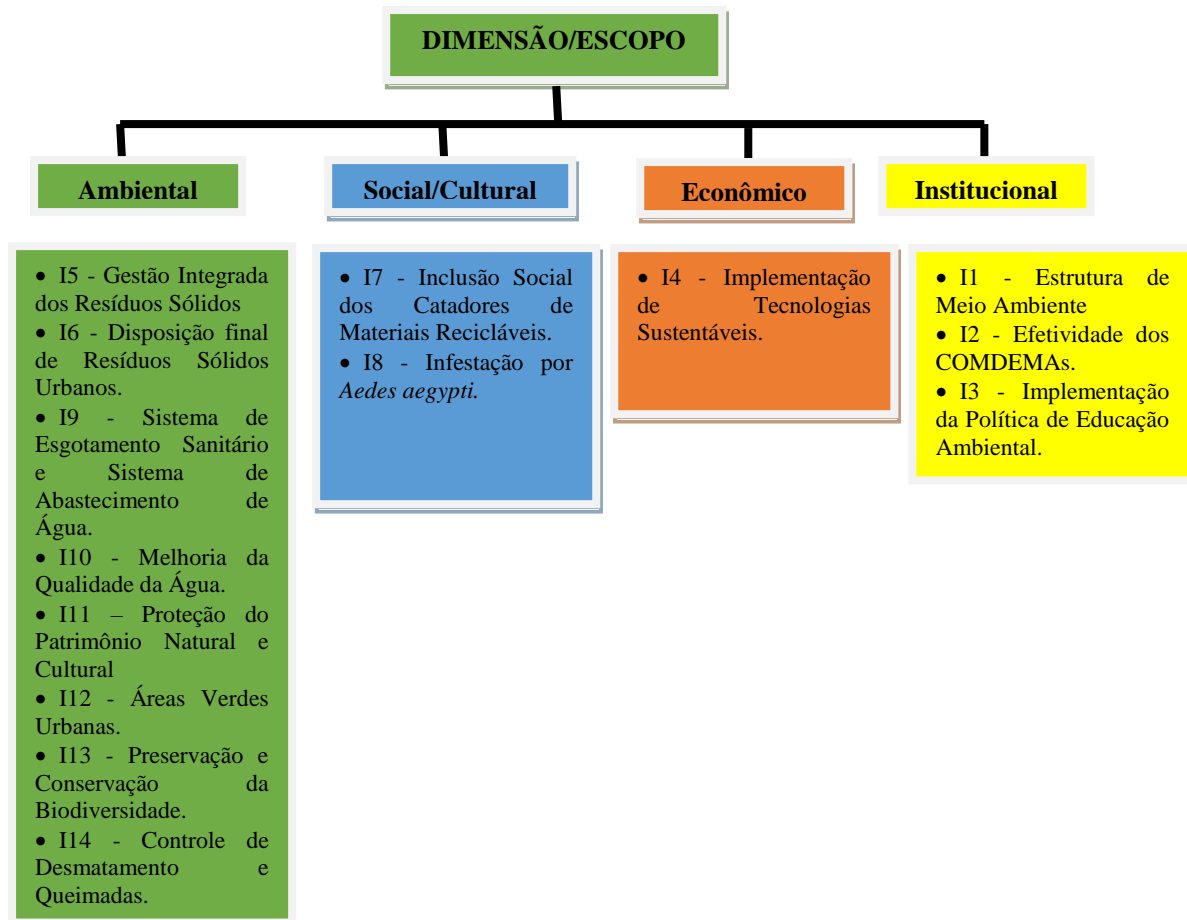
DIMENSÃO/ESCOPO

Ambiental

• I5 - Gestão Integrada dos Resíduos Sólidos
• I6 - Disposição final de Resíduos Sólidos Urbanos.
• I9 - Sistema de Esgotamento Sanitário e Sistema de Abastecimento de Água.
• I10 - Melhoria da Qualidade da Água.
• I11 – Proteção do Patrimônio Natural e Cultural
• I12 - Áreas Verdes Urbanas.
• I13 - Preservação e Conservação da Biodiversidade.
• I14 - Controle de Desmatamento e Queimadas.

Social/Cultural

• I7 - Inclusão Social dos Catadores de Materiais Recicláveis.
• I8 - Infestação por *Aedes aegypti.*

Econômico

• I4 - Implementação de Tecnologias Sustentáveis.

Institucional

• I1 - Estrutura de Meio Ambiente
• I2 - Efetividade dos COMDEMAs.
• I3 - Implementação da Política de Educação Ambiental.